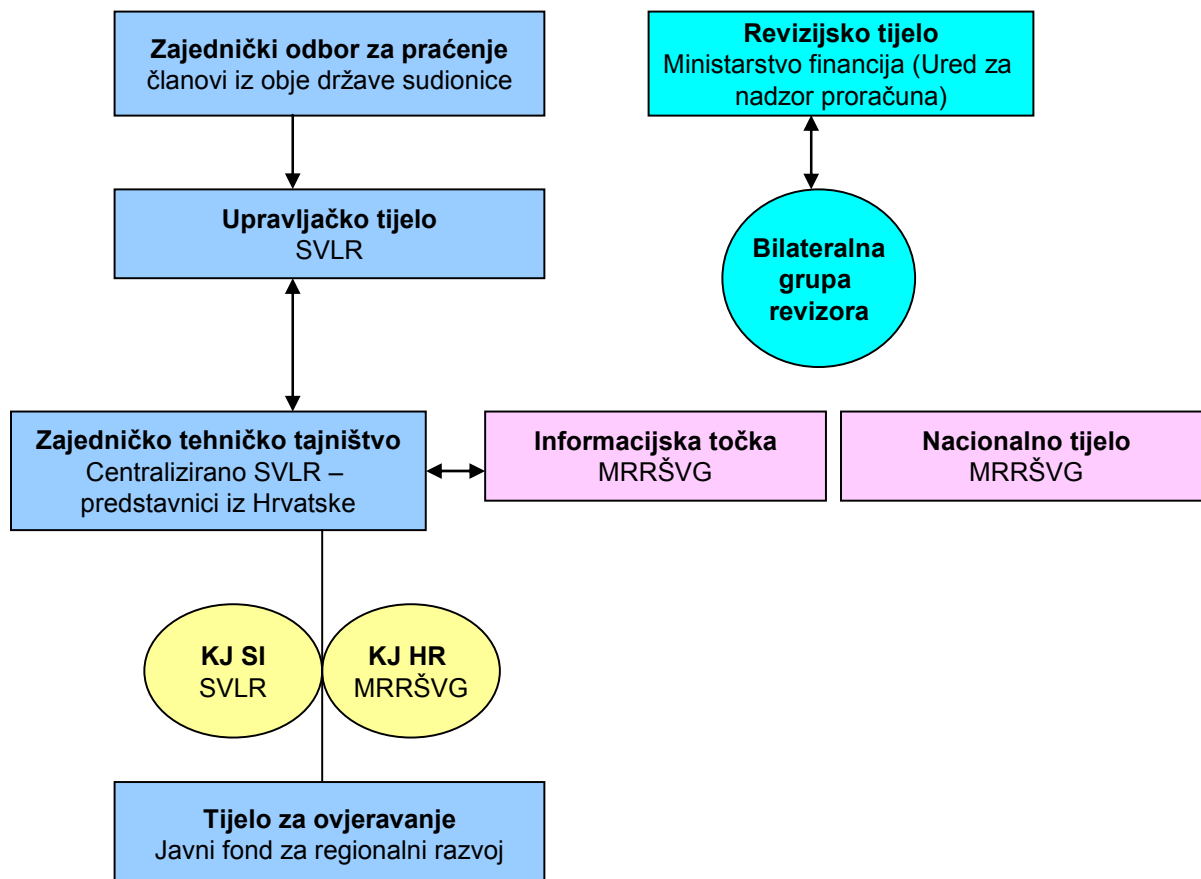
Zajednički odbor za praćenje
članovi iz obje države sudionice

Revizijsko tijelo
Ministarstvo financija (Ured za nadzor proračuna)

Upravljačko tijelo
SVLR

Bilateralna grupa revizora

Zajedničko tehničko tajništvo
Centralizirano SVLR – predstavnici iz Hrvatske

Informacijska točka
MRRŠVG

Nacionalno tijelo
MRRŠVG

KJ SI
SVLR

KJ HR
MRRŠVG

Tijelo za ovjeravanje
Javni fond za regionalni razvoj